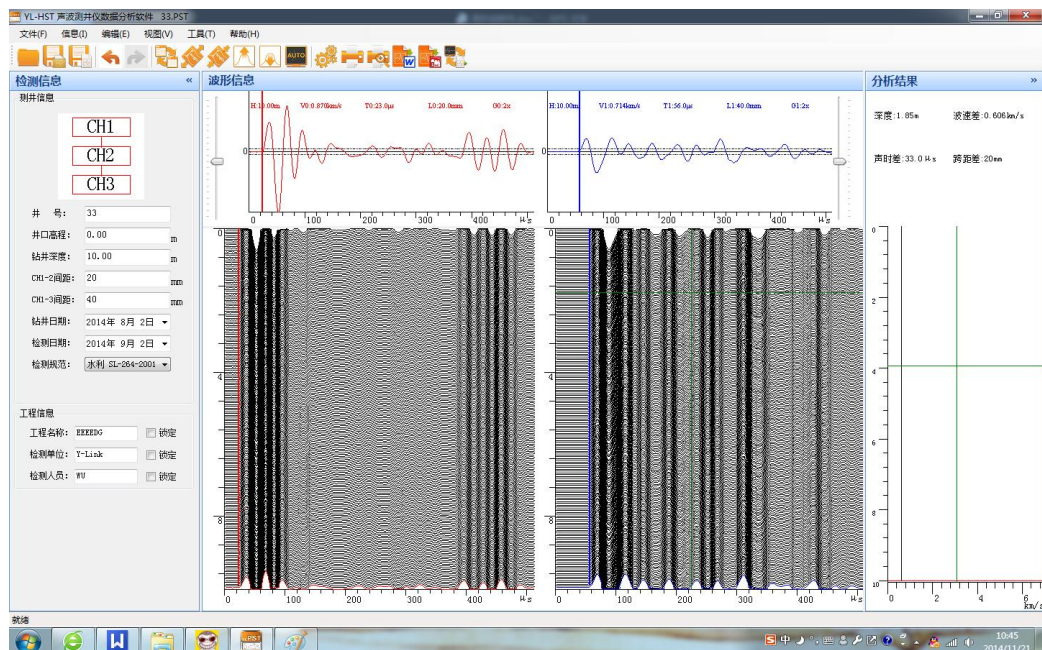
VL-HST 声波测井仪数据分析软件 33.PST

文件(F) 信息(I) 编辑(E) 视图(V) 工具(T) 帮助(H)

AUTO

检测信息 «
测井信息
CH1
CH2
CH3
井 号: 33
井口高程: 0.00 m
钻井深度: 10.00 m
CH1-2间距: 20 mm
CH1-3间距: 40 mm
钻井日期: 2014年 8月 2日
检测日期: 2014年 9月 2日
检测规范: 水利 SL-264-2001

工程信息
工程名称: EEEEDG 锁定
检测单位: Y-Link 锁定
检测人员: WU 锁定

波形信息
H:10.00m V0:0.870km/s T0:23.0μs L0:20.0mm 00:2s
H:10.00m V1:0.714km/s T1:56.0μs L1:40.0mm 01:2s
0
0 100 200 300 400 μs
0 100 200 300 400 μs
4
8
4
8
0 100 200 300 400 μs
0 100 200 300 400 μs

分析结果 »
深度:1.85m 波速差:0.606km/s
声时差:33.0 μs 跨距差:20mm
0
2
4
6
8
10
0 2 4 6 km/s

就绪

10:45
2014/11/21